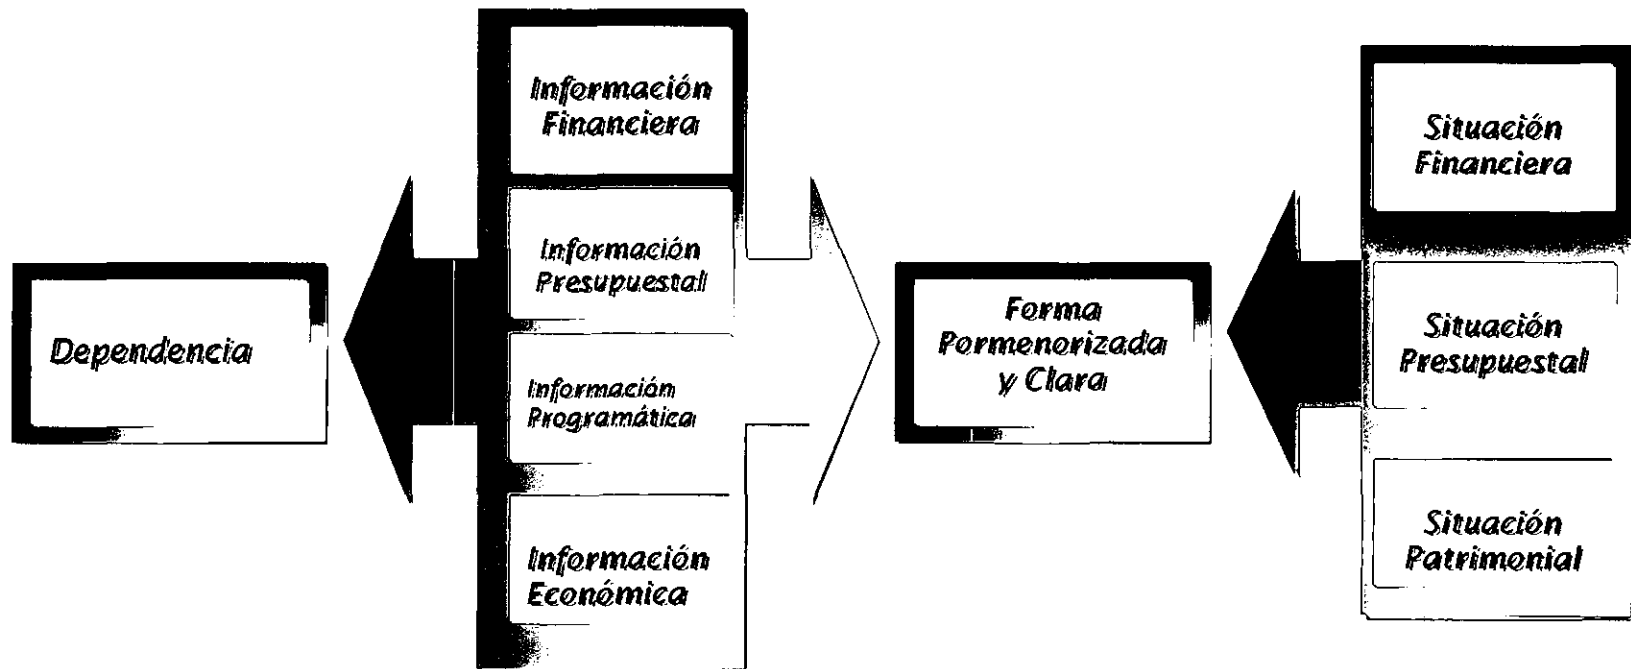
Dependencia

Información Financiera

Información Presupuestal

Información Programática

Información Económica

Forma Pormenorizada y Clara

Situación Financiera

Situación Presupuestal

Situación Patrimonial